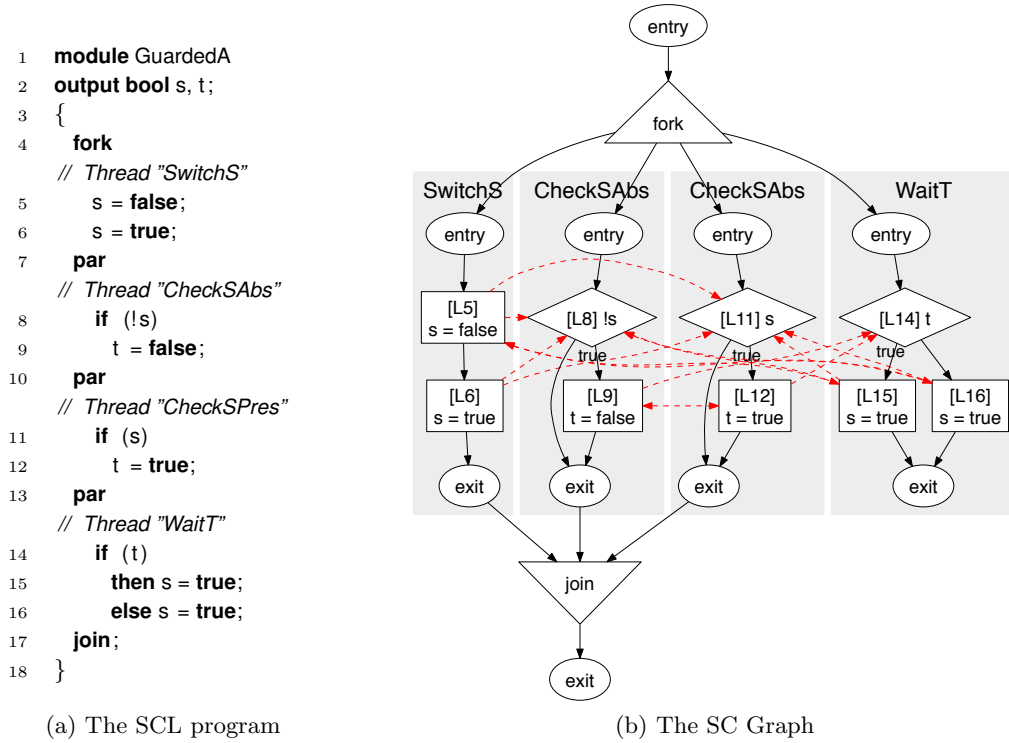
1 **module** GuardedA
2 **output bool** s, t;
3 {
4 **fork**
// Thread "SwitchS"
5 s = **false**;
6 s = **true**;
7 **par**
// Thread "CheckSAbs"
8 **if** (!s)
9 t = **false**;
10 **par**
// Thread "CheckSPres"
11 **if** (s)
12 t = **true**;
13 **par**
// Thread "WaitT"
14 **if** (t)
15 **then** s = **true**;
16 **else** s = **true**;
17 **join**;
18 }

(a) The SCL program

entry
fork
SwitchS
CheckSAbs
CheckSAbs
WaitT
entry
entry
entry
entry
[L5] s = false
[L8] !s
[L11] s
[L14] t
true
true
true
[L6] s = true
[L9] t = false
[L12] t = true
[L15] s = true
[L16] s = true
exit
exit
exit
exit
join
exit

(b) The SC Graph